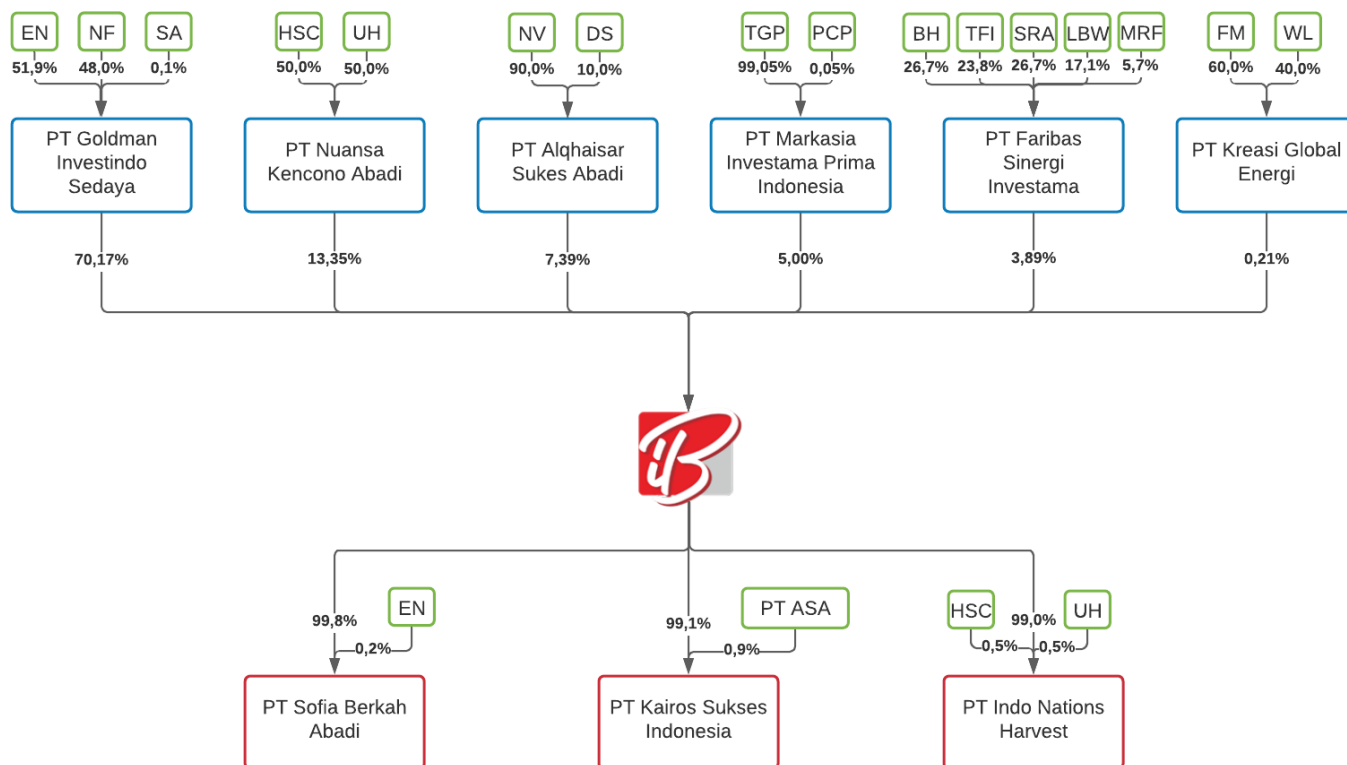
EN
51,9%
NF
48,0%
SA
0,1%

PT Goldman Investindo Sedaya

HSC
50,0%
UH
50,0%

PT Nuansa Kencono Abadi

NV
90,0%
DS
10,0%

PT Alqhaisar Sukes Abadi

TGP
99,05%
PCP
0,05%

PT Markasia Investama Prima Indonesia

BH
26,7%
TFI
23,8%
SRA
26,7%
LBW
17,1%
MRF
5,7%

PT Faribas Sinergi Investama

FM
60,0%
WL
40,0%

PT Kreasi Global Energi

70,17%
13,35%
7,39%
5,00%
3,89%
0,21%

99,8%
EN
0,2%

PT Sofia Berkah Abadi

99,1%
PT ASA
0,9%

PT Kairos Sukses Indonesia

HSC
99,0%
UH
0,5%
0,5%

PT Indo Nations Harvest